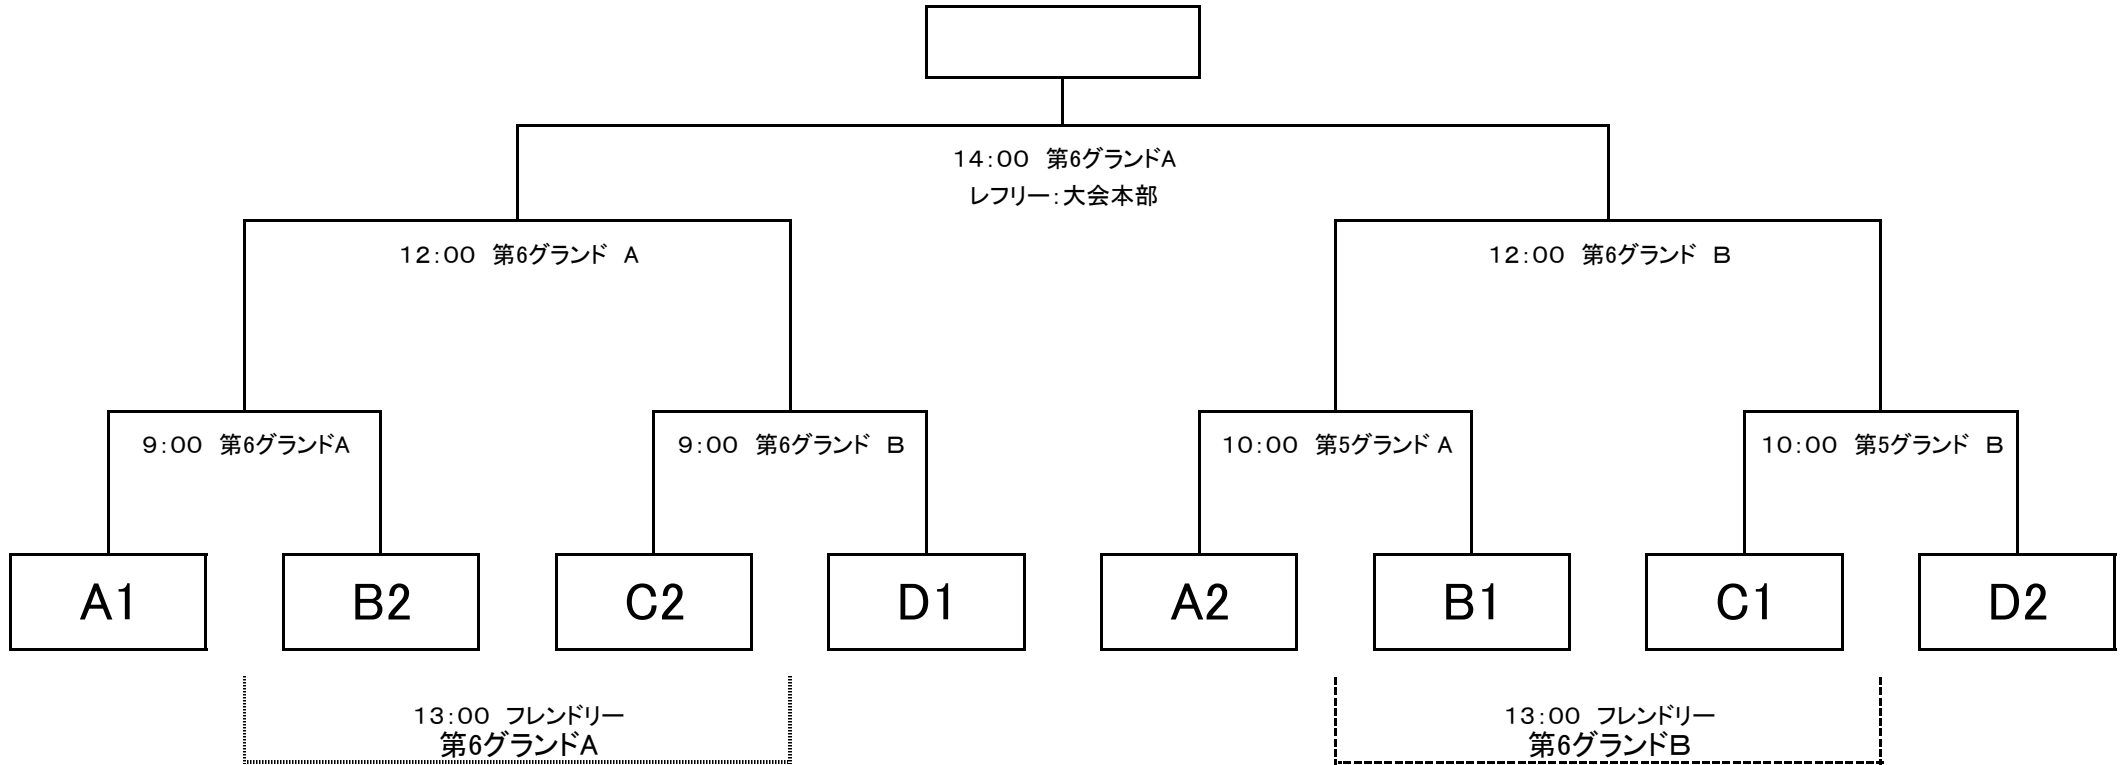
14:00 第6グランドA
レフリー:大会本部

12:00 第6グランド A

12:00 第6グランド B

9:00 第6グランドA

9:00 第6グランド B

10:00 第5グランド A

10:00 第5グランド B

A1

B2

C2

D1

A2

B1

C1

D2

13:00 フレンドリー
第6グランドA

13:00 フレンドリー
第6グランドB